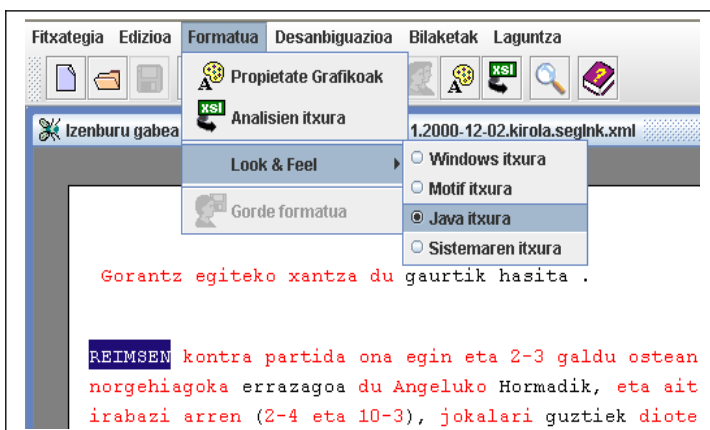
Fitxategia Edizioa Formatua Desanbiguazioa Bilaketak Laguntza

Propietate Grafikoak

Analisien itxura

Look & Feel

Gorde formatua

Windows itxura

Motif itxura

Java itxura

Sistemaren itxura

Izenburu gabea

1.2000-12-02.kirola.seglnk.xml

Gorantz egiteko xantza du gaurtik hasita .

REIMSEN kontra partida ona egin eta 2-3 galdu ostean norgehiagoka errazagoa du Angeluko Hormadik, eta ait irabazi arren (2-4 eta 10-3), jokalari guztiek diote